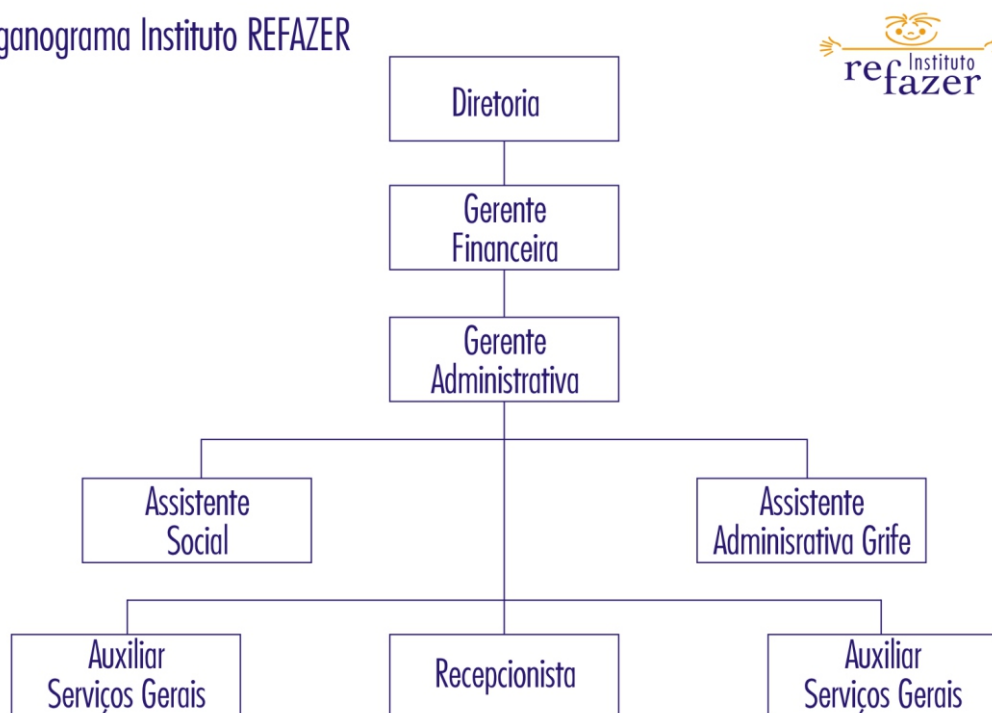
ganograma Instituto REFAZER

Instituto refazer

Diretoria

Gerente Financeira

Gerente Administrativa

Assistente Social

Assistente Adminisrativa Grife

Auxiliar Serviços Gerais

Recepcionista

Auxiliar Serviços Gerais